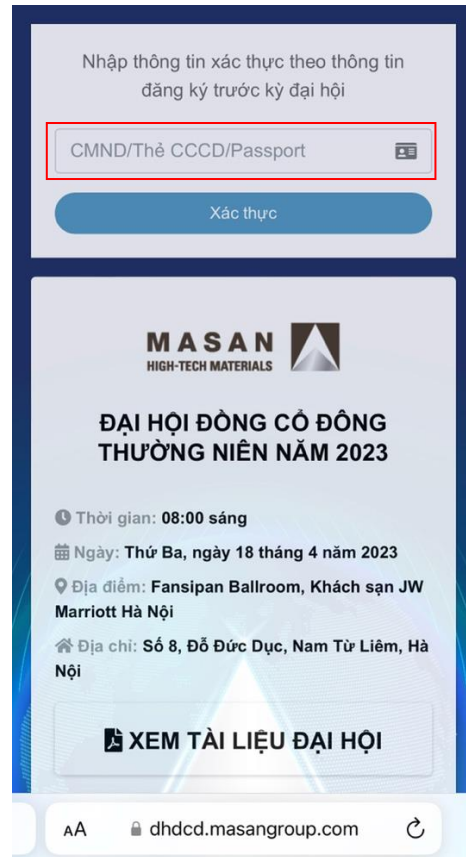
Nhập thông tin xác thực theo thông tin đăng ký trước kỳ đại hội

CMND/Thẻ CCCD/Passport

Xác thực

MASAN
HIGH-TECH MATERIALS

ĐẠI HỘI ĐỒNG CỔ ĐÔNG THƯỜNG NIÊN NĂM 2023

Thời gian: 08:00 sáng

Ngày: Thứ Ba, ngày 18 tháng 4 năm 2023

Địa điểm: Fansipan Ballroom, Khách sạn JW Marriott Hà Nội

Địa chỉ: Số 8, Đỗ Đức Dục, Nam Từ Liêm, Hà Nội

XEM TÀI LIỆU ĐẠI HỘI

AA dhdcd.masangroup.com